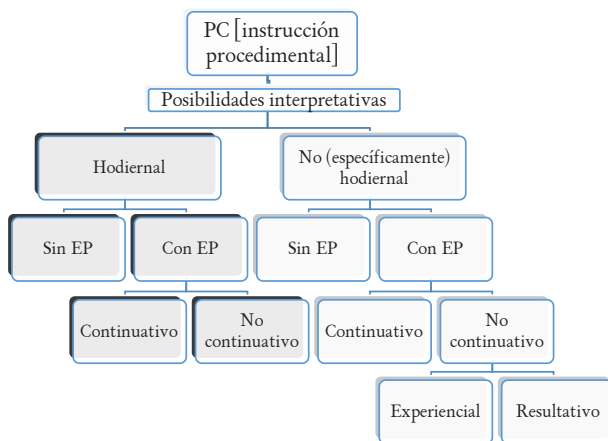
PC [instrucción procedimental]

Posibilidades interpretativas

Hodiernal

No (específicamente) hodiernal

Sin EP

Con EP

Sin EP

Con EP

Continuativo

No continuativo

Continuativo

No continuativo

Experiencial

Resultativo